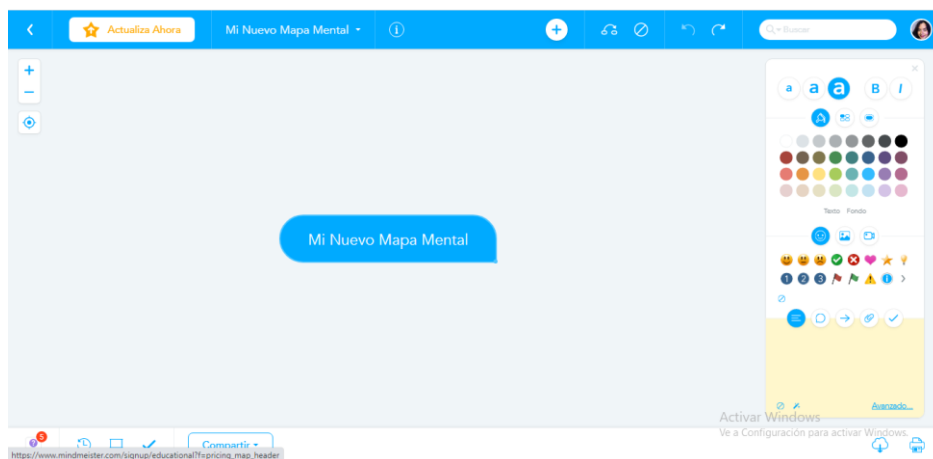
Actualiza Ahora
Mi Nuevo Mapa Mental
Buscar
+
−
a a a B I
Texto Fondo
1 2 3
Mi Nuevo Mapa Mental
Avanzado...
Activar Windows
Ve a Configuración para activar Windows.
5
Compartir
https://www.mindmeister.com/signup/educational?f=pricing_map_header